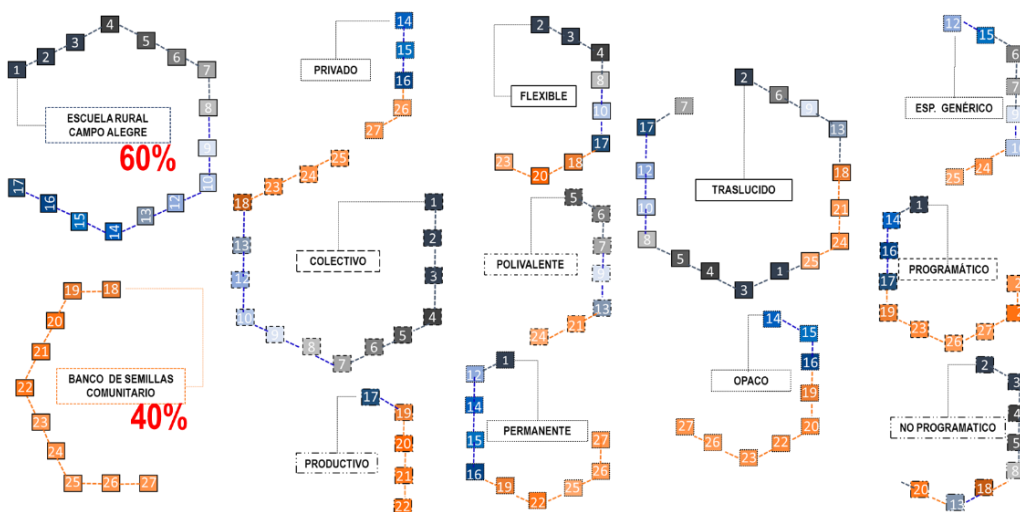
4
3
5
2
6
1
7
8
ESCUELA RURAL CAMPO ALEGRE
60%
9
10
17
16
12
13
15
14
19
18
20
21
BANCO DE SEMILLAS COMUNITARIO
22
40%
23
24
25
26
27
14
PRIVADO
15
16
26
27
25
23
24
18
1
13
COLECTIVO
2
12
3
10
4
11
5
9
6
7
17
19
20
PRODUCTIVO
21
22
2
3
4
8
FLEXIBLE
10
17
23
18
20
5
6
7
POLIVALENTE
9
13
24
21
1
12
14
PERMANENTE
15
27
26
16
19
25
22
7
2
6
9
17
13
12
TRASLUCIDO
18
10
21
8
24
5
25
4
1
3
14
15
16
OPACO
19
20
27
26
22
23
12
15
6
7
ESP. GENÉRICO
14
1
25
24
1
14
16
PROGRAMÁTICO
17
19
23
27
26
2
3
4
NO PROGRAMATICO
5
8
20
18
13